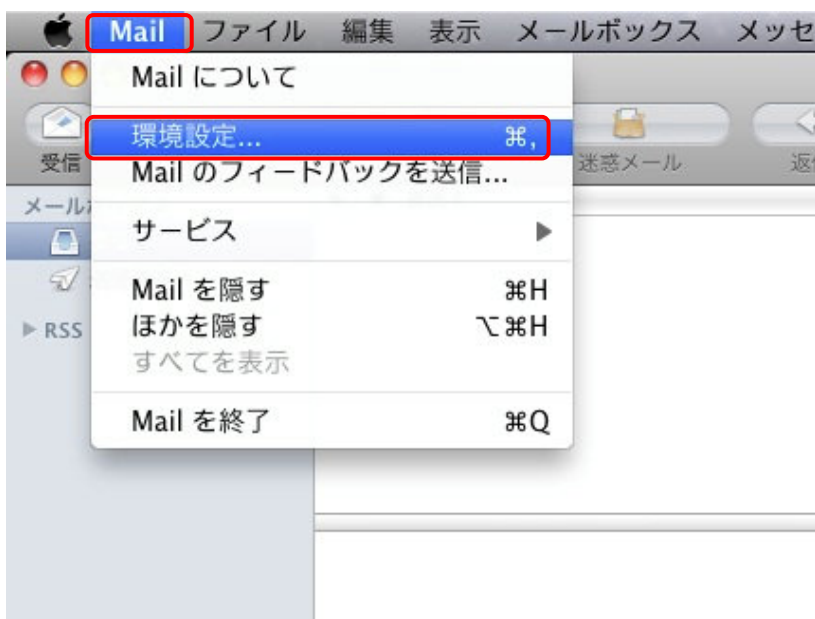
Mail ファイル 編集 表示 メールボックス メッセ

Mail について

環境設定... ⌘,

Mail のフィードバックを送信...

サービス ▶

Mail を隠す ⌘H

ほかを隠す ⌥⌘H

すべてを表示

Mail を終了 ⌘Q

受信

迷惑メール

返

メール

▶ RSS